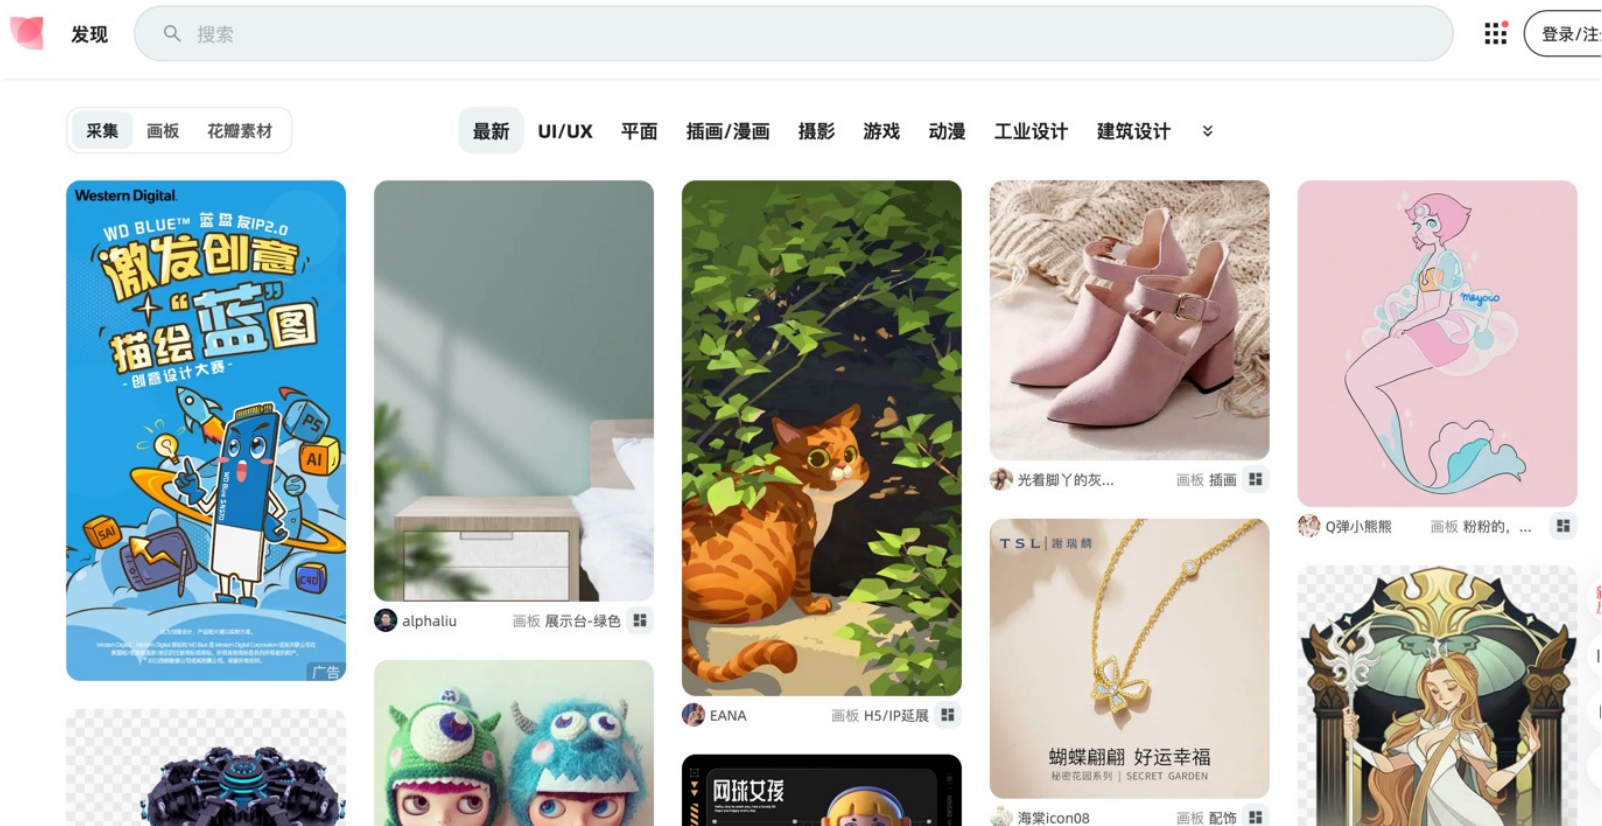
发现

搜索

登录/注

采集 画板 花瓣素材

最新 UI/UX 平面 插画/漫画 摄影 游戏 动漫 工业设计 建筑设计

Western Digital
WD BLUE™ 蓝盘 友IP2.0
激发创意
+ "蓝图"
描绘
- 创意设计大赛 -
PS
AI
SAI
C4D
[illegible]
广告

alphaliu 画板 展示台-绿色

EANA 画板 H5/IP延展

网球女孩

光着脚丫的灰... 画板 插画

TSL | 谢瑞麟
蝴蝶翩翩 好运幸福
秘密花园系列 | SECRET GARDEN

海棠icon08 画板 配饰

Mayoco

Q弹小熊熊 画板 粉粉的，...